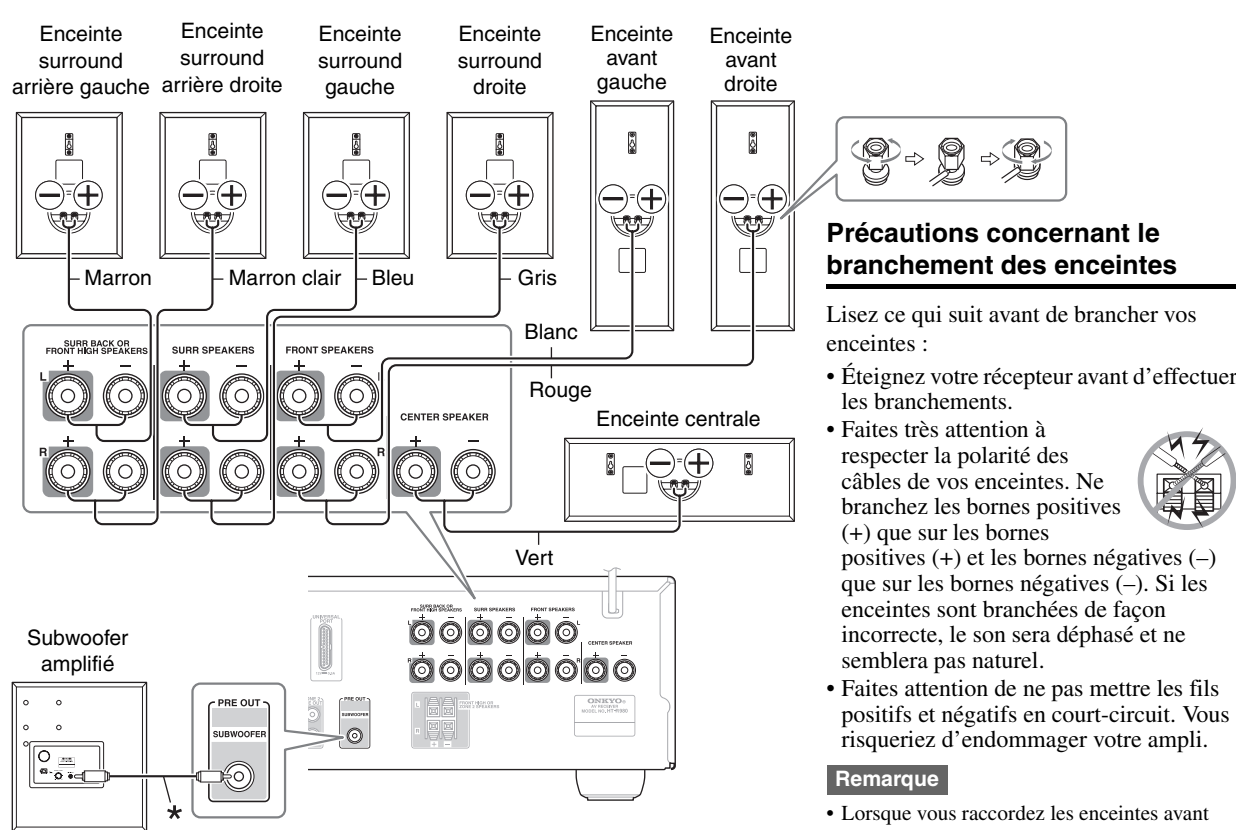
Enceinte surround arrière gauche

Enceinte surround arrière droite

Enceinte surround gauche

Enceinte surround droite

Enceinte avant gauche

Enceinte avant droite

Marron

Marron clair

Bleu

Gris

Blanc

Rouge

SURR BACK OR FRONT HIGH SPEAKERS

SURR SPEAKERS

FRONT SPEAKERS

CENTER SPEAKER

L

R

+

–

Enceinte centrale

Vert

Subwoofer amplifié

PRE OUT

SUBWOOFER

*

ONKYO

**Précautions concernant le branchement des enceintes**

Lisez ce qui suit avant de brancher vos enceintes :

• Éteignez votre récepteur avant d'effectuer les branchements.

• Faites très attention à respecter la polarité des câbles de vos enceintes. Ne branchez les bornes positives (+) que sur les bornes positives (+) et les bornes négatives (–) que sur les bornes négatives (–). Si les enceintes sont branchées de façon incorrecte, le son sera déphasé et ne semblera pas naturel.

• Faites attention de ne pas mettre les fils positifs et négatifs en court-circuit. Vous risqueriez d'endommager votre ampli.

Remarque

• Lorsque vous raccordez les enceintes avant